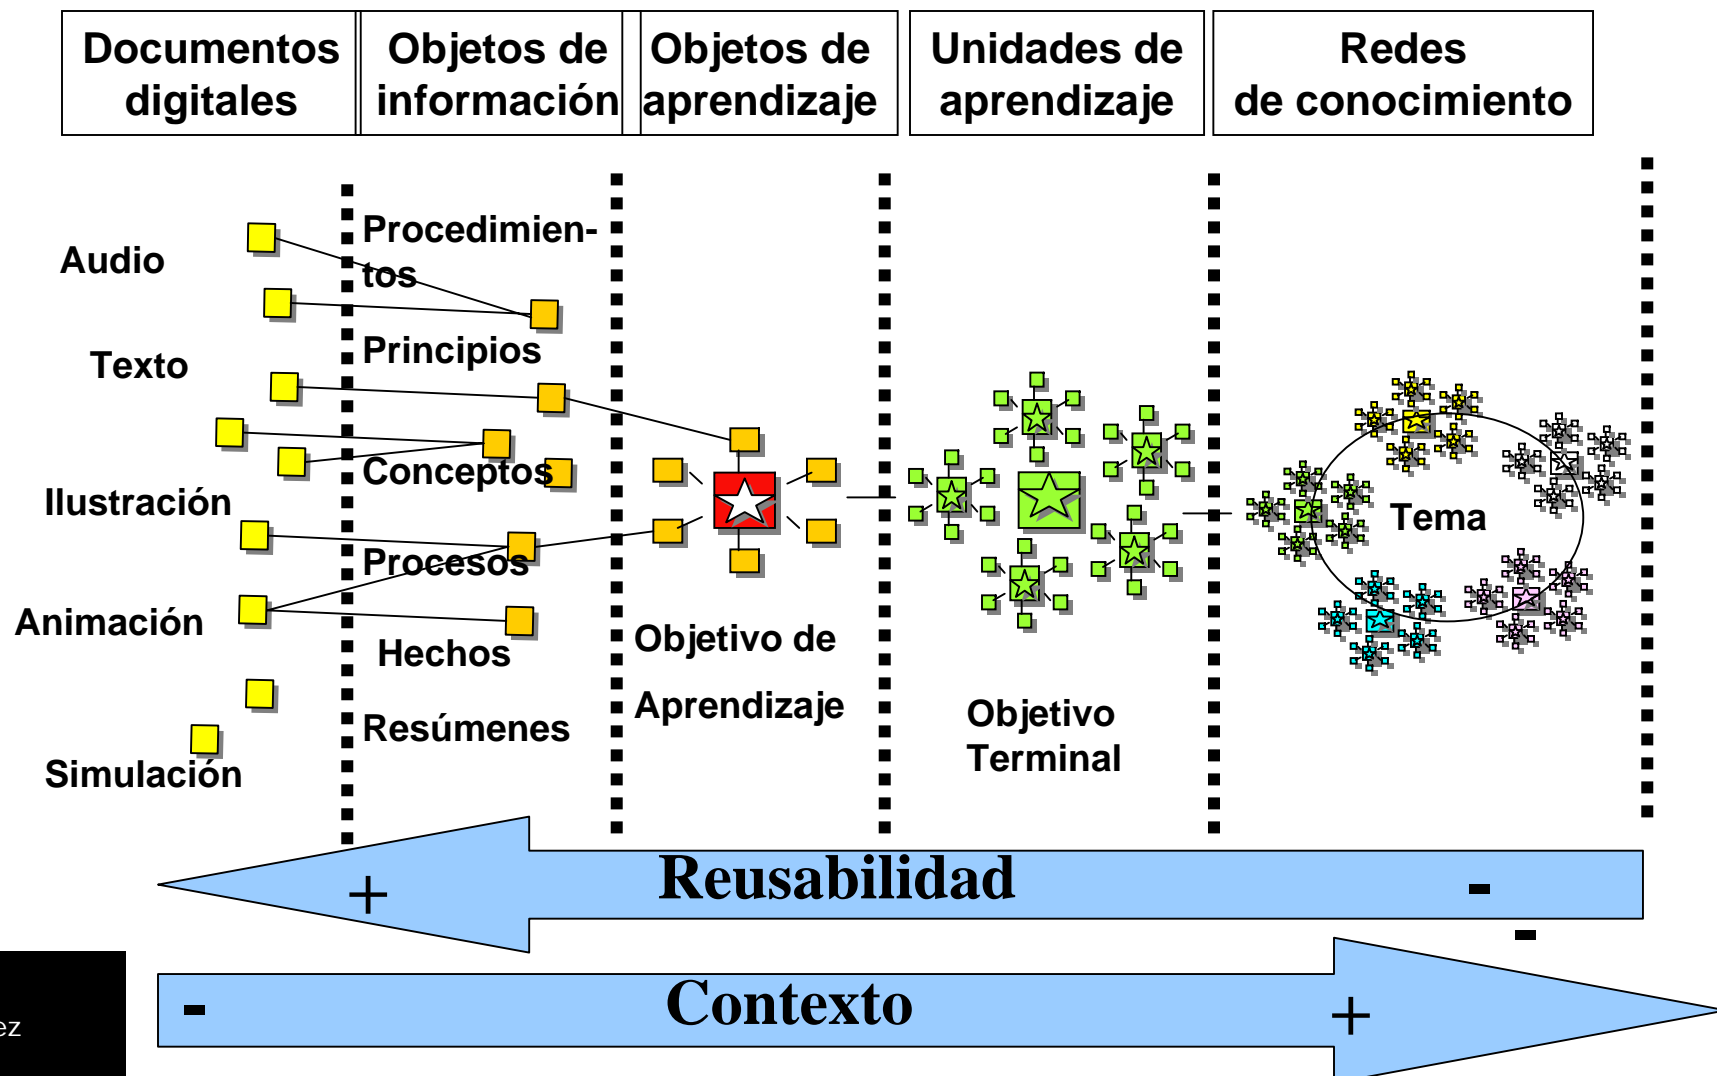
| Documentos digitales | Objetos de información | Objetos de aprendizaje | Unidades de aprendizaje | Redes de conocimiento |
|---|---|---|---|---|

Audio

Texto

Ilustración

Animación

Simulación

Procedimientos

Principios

Conceptos

Procesos

Hechos

Resúmenes

Objetivo de Aprendizaje

Objetivo Terminal

Tema

+ Reusabilidad -

-

- Contexto +

ez